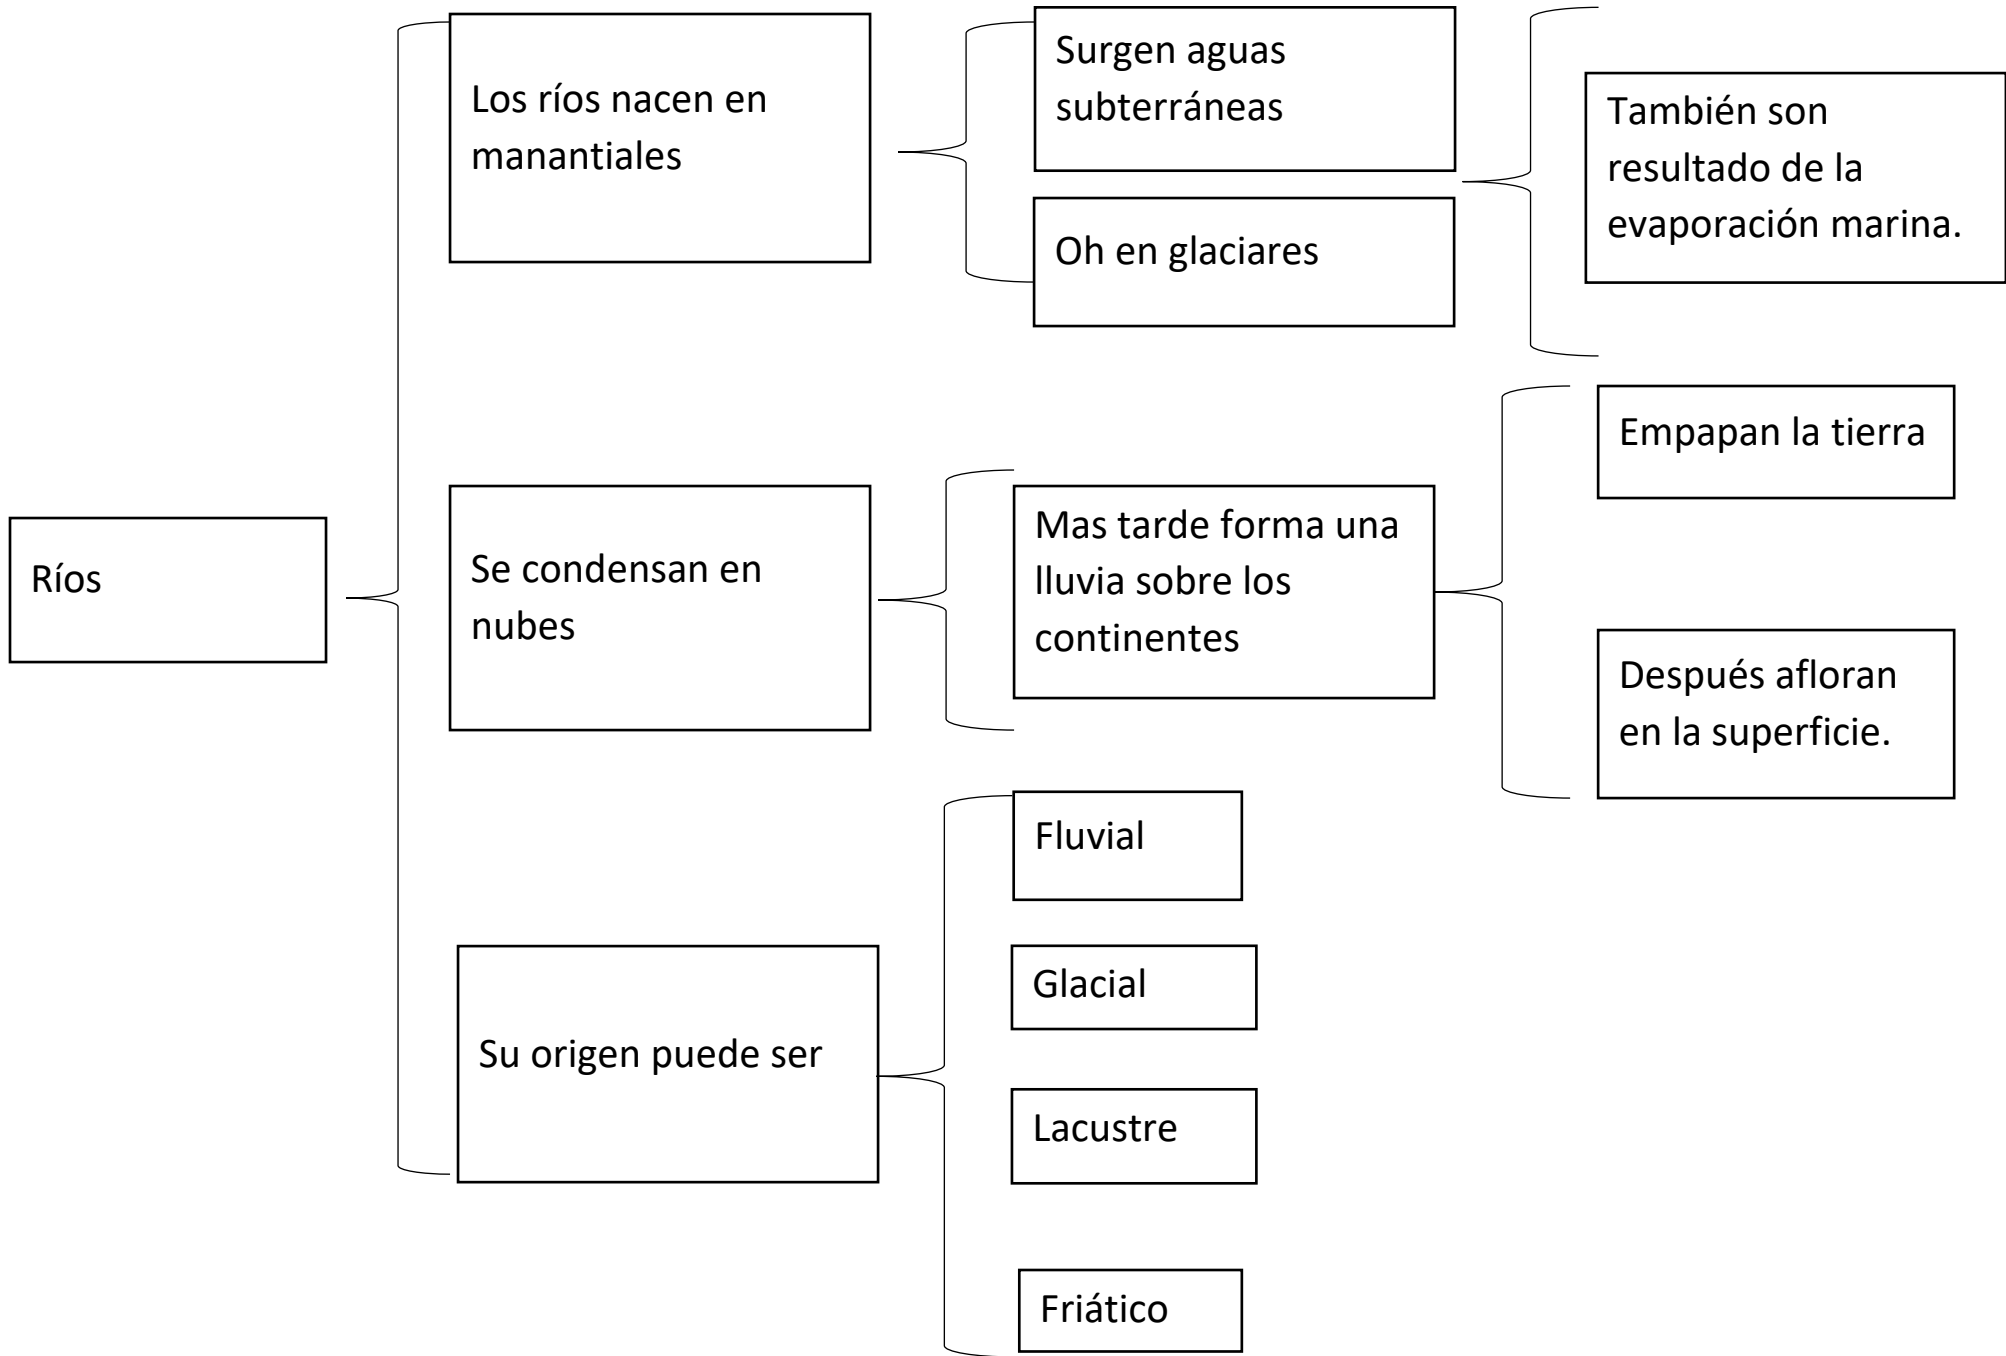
Ríos

Los ríos nacen en manantiales

Surgen aguas subterráneas

Oh en glaciares

También son resultado de la evaporación marina.

Se condensan en nubes

Mas tarde forma una lluvia sobre los continentes

Empapan la tierra

Después afloran en la superficie.

Su origen puede ser

Fluvial

Glacial

Lacustre

Friático